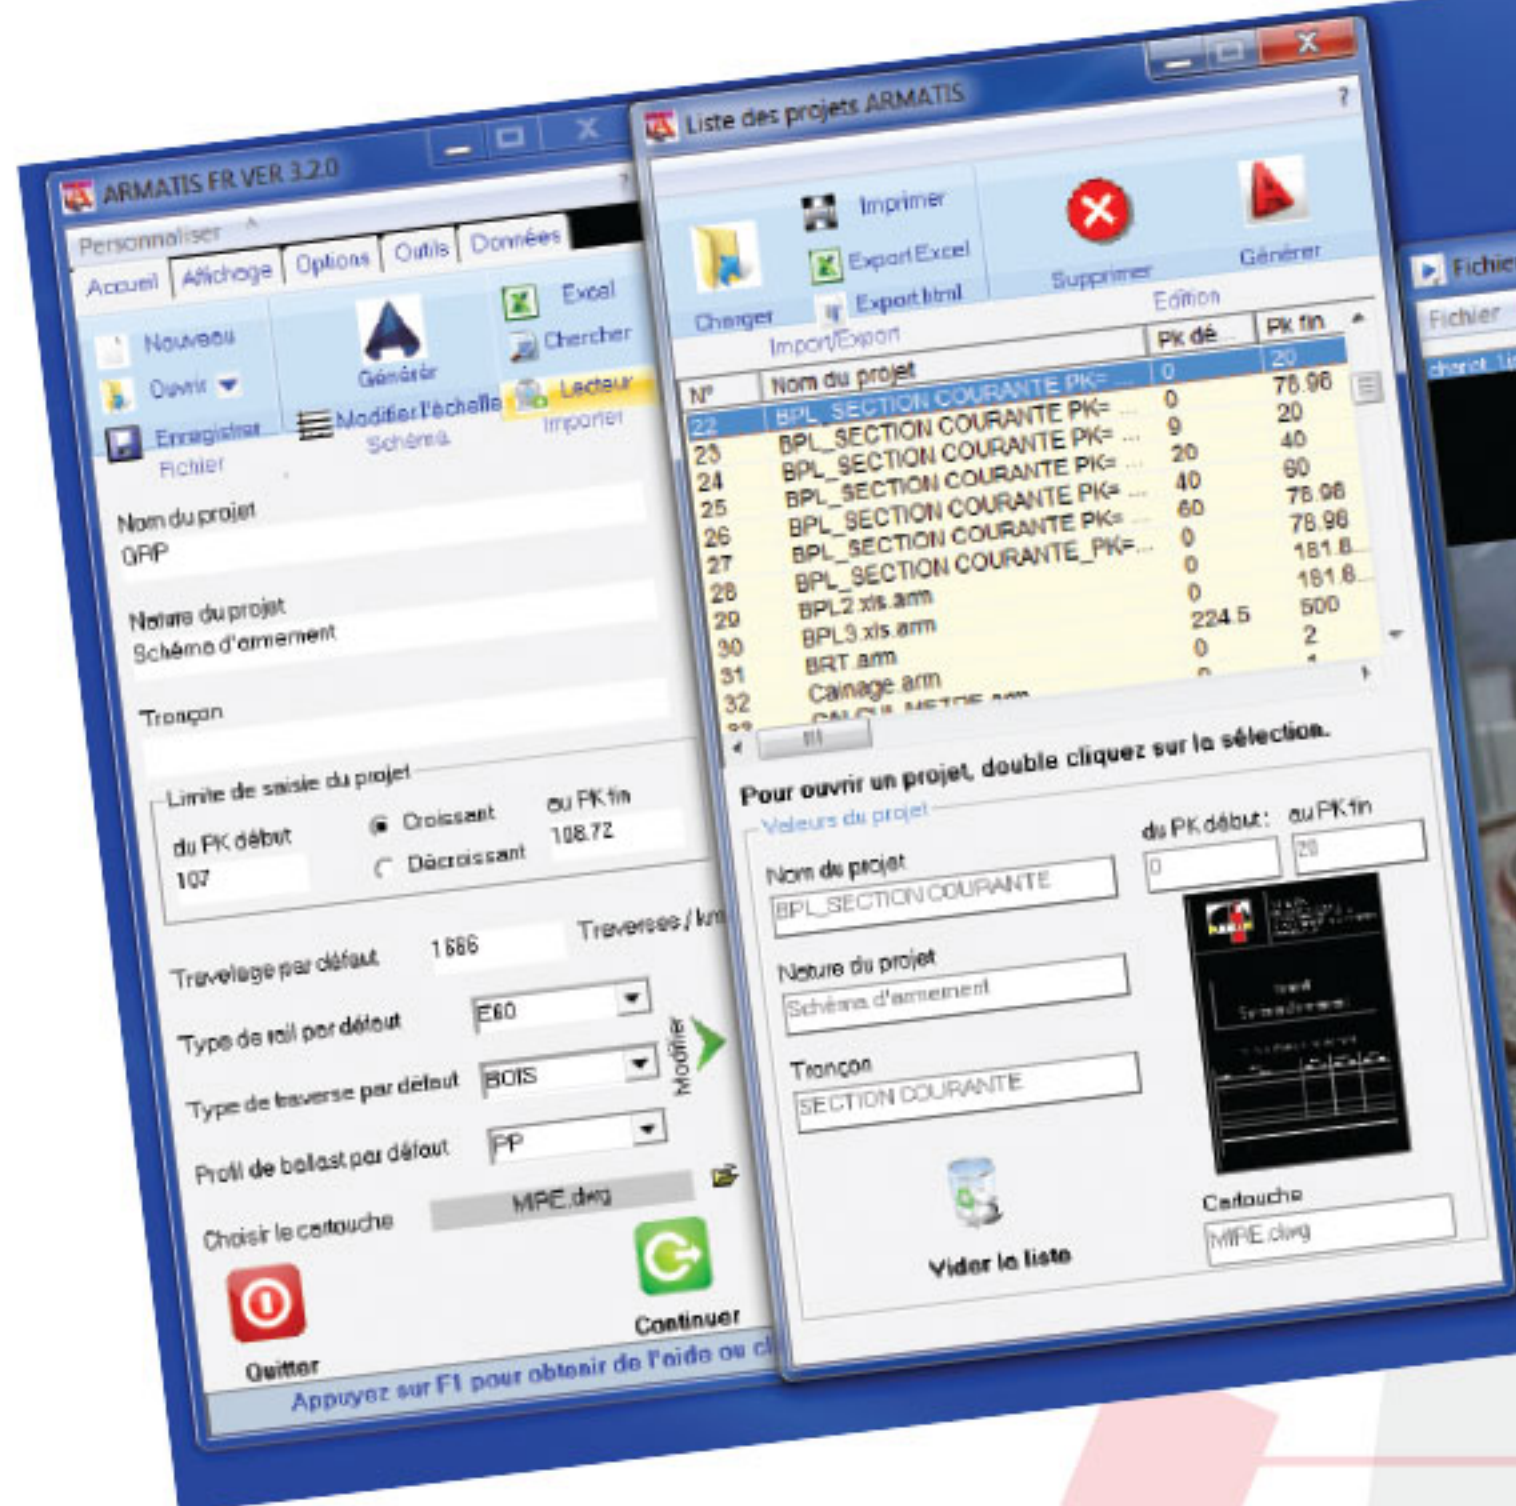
ARMATIS FR VER 3.2.0

Personnaliser

Accueil | Affichage | Options | Outils | Données

Nouveau
Ouvrir
Enregistrer
Fichier

Générer
Modifier l'échelle
Schéma

Excel
Chercher
Lecteur
Importer

Nom du projet
GRP

Nature du projet
Schéma d'armement

Tronçon

Limite de saisie du projet
du PK début
107
Croissant
Décroissant
au PK fin
108.72

Travelage par défaut 1666 Traverses / km

Type de rail par défaut E60
Type de traverse par défaut BOIS
Profil de ballast par défaut PP
Choisir le cartouche MPE.dwg

Modifier

Quitter

Continuer

Appuyez sur F1 pour obtenir de l'aide ou cl

Liste des projets ARMATIS

Charger
Imprimer
Export Excel
Export html
Import/Export
Supprimer
Générer
Edition

| N° | Nom du projet | Pk dé | PK fin |
|---|---|---|---|
| | BPL_SECTION COURANTE PK= ... | 0 | 20 |
| 22 | BPL_SECTION COURANTE PK= ... | 0 | 78.96 |
| 23 | BPL_SECTION COURANTE PK= ... | 9 | 20 |
| 24 | BPL_SECTION COURANTE PK= ... | 20 | 40 |
| 25 | BPL_SECTION COURANTE PK= ... | 40 | 60 |
| 26 | BPL_SECTION COURANTE PK= ... | 60 | 78.96 |
| 27 | BPL_SECTION COURANTE_PK=... | 0 | 78.96 |
| 28 | BPL2.xls.arm | 0 | 181.8 |
| 29 | BPL3.xls.arm | 0 | 181.8 |
| 30 | BRT.arm | 224.5 | 500 |
| 31 | Calnage.arm | 0 | 2 |
| 32 | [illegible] | 0 | 1 |

Pour ouvrir un projet, double cliquez sur la sélection.

Valeurs du projet
Nom du projet
BPL_SECTION COURANTE
du PK début : au PK fin
0 20
Nature du projet
Schéma d'armement
Tronçon
SECTION COURANTE

Vider la liste

Cartouche
MPE.dwg

Fichier
Fichier